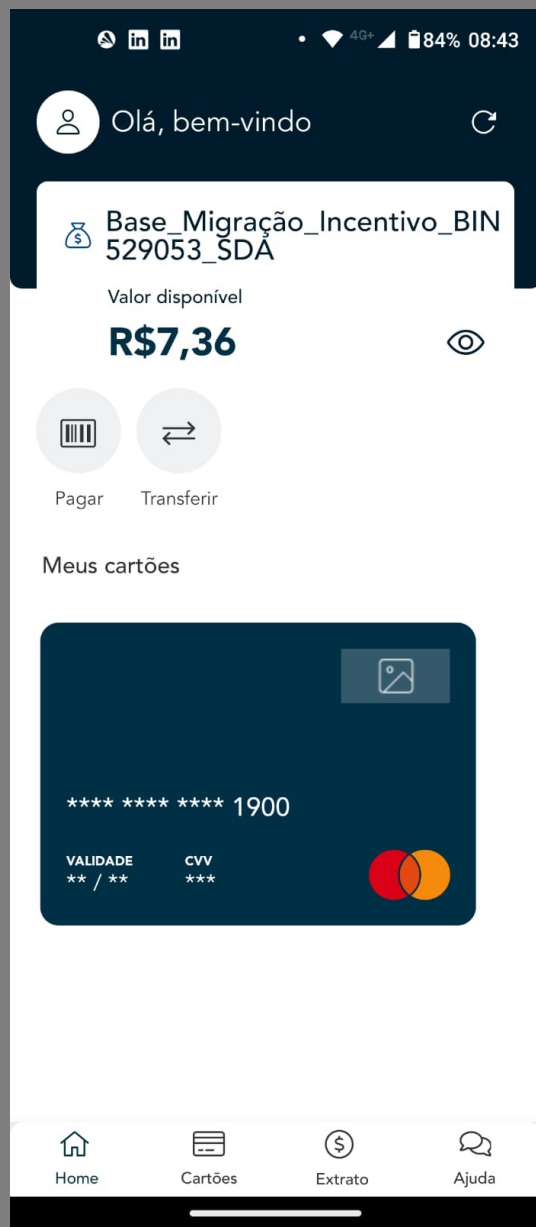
4G+ 84% 08:43

Olá, bem-vindo

Base_Migração_Incentivo_BIN 529053_SDA

Valor disponível

R$7,36

Pagar

Transferir

Meus cartões

**** **** **** 1900

VALIDADE
** / **

CVV
***

Home

Cartões

Extrato

Ajuda